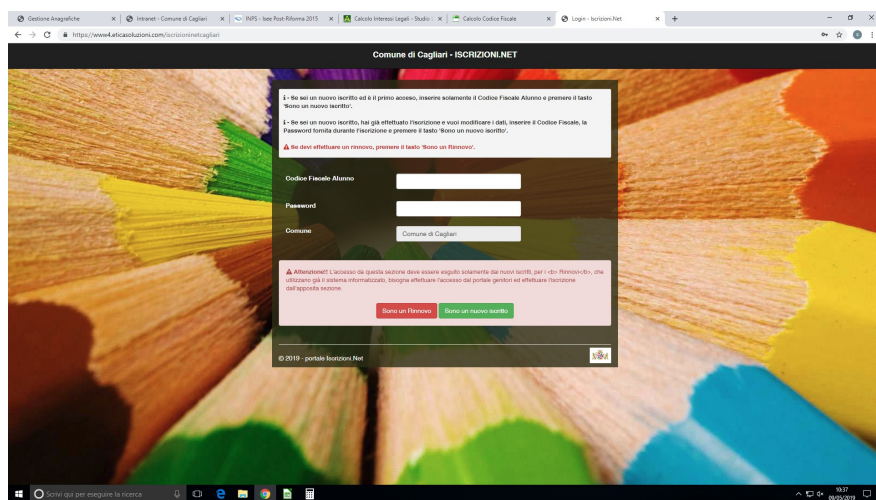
Gestione Anagrafiche × | Intranet - Comune di Cagliari × | INPS - Isee Post-Riforma 2015 × | Calcolo Interessi Legali - Studio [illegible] × | Calcolo Codice Fiscale × | Login - Iscrizioni.Net × | +

https://www4.eticasoluzioni.com/iscrizionineticagliari

Comune di Cagliari - ISCRIZIONI.NET

ℹ - Se sei un nuovo iscritto ed è il primo accesso, inserire solamente il Codice Fiscale Alunno e premere il tasto 'Sono un nuovo iscritto'.

ℹ - Se sei un nuovo iscritto, hai già effettuato l'iscrizione e vuoi modificare i dati, inserire il Codice Fiscale, la Password fornita durante l'iscrizione e premere il tasto 'Sono un nuovo iscritto'.

⚠ Se devi effettuare un rinnovo, premere il tasto 'Sono un Rinnovo'.

Codice Fiscale Alunno

Password

Comune

Comune di Cagliari

⚠ Attenzione!! L'accesso da questa sezione deve essere eseguito solamente dai nuovi iscritti, per i <b> Rinnovi</b>, che utilizzano già il sistema informatizzato, bisogna effettuare l'accesso dal portale genitori ed effettuare l'iscrizione dall'apposita sezione.

Sono un Rinnovo

Sono un nuovo iscritto

© 2019 - portale Iscrizioni.Net

Scrivi qui per eseguire la ricerca

10:37
09/05/2019